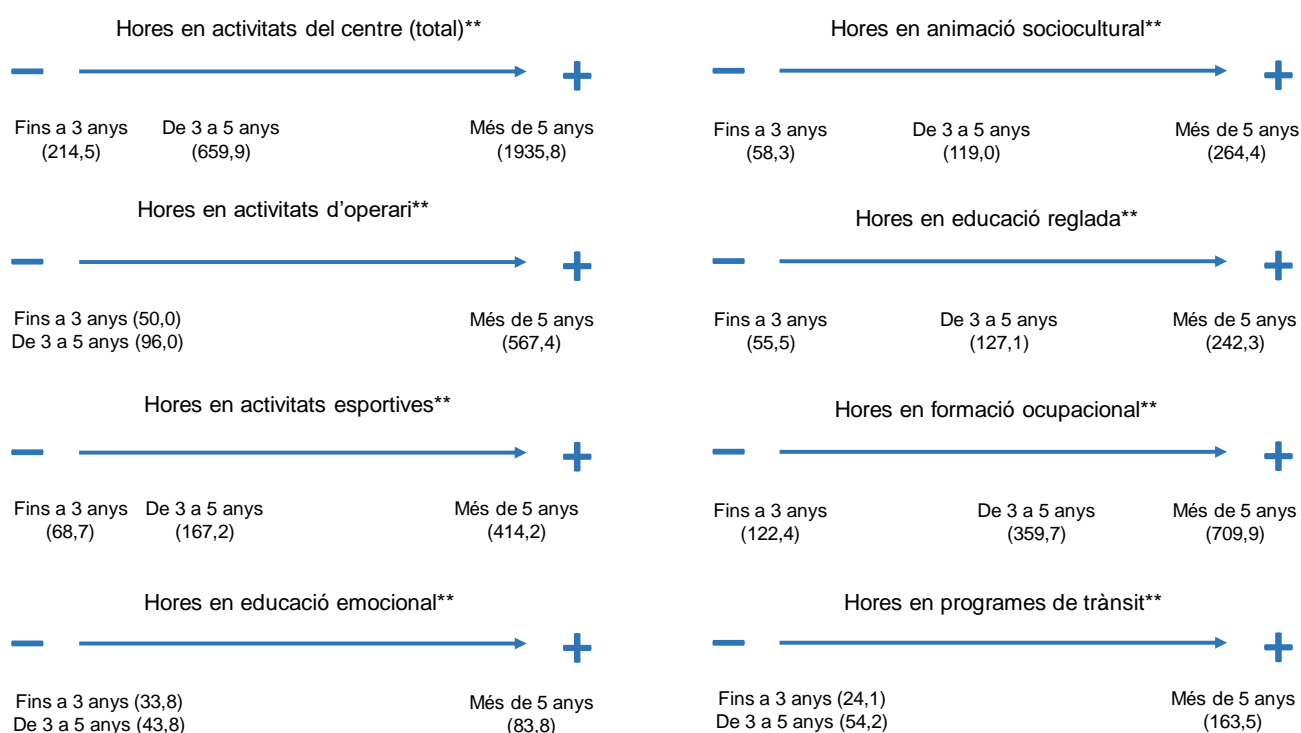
Hores en activitats del centre (total)**

−

+

Fins a 3 anys (214,5)

De 3 a 5 anys (659,9)

Més de 5 anys (1935,8)

Hores en activitats d'operari**

−

+

Fins a 3 anys (50,0)
De 3 a 5 anys (96,0)

Més de 5 anys (567,4)

Hores en activitats esportives**

−

+

Fins a 3 anys (68,7)

De 3 a 5 anys (167,2)

Més de 5 anys (414,2)

Hores en educació emocional**

−

+

Fins a 3 anys (33,8)
De 3 a 5 anys (43,8)

Més de 5 anys (83,8)

Hores en animació sociocultural**

−

+

Fins a 3 anys (58,3)

De 3 a 5 anys (119,0)

Més de 5 anys (264,4)

Hores en educació reglada**

−

+

Fins a 3 anys (55,5)

De 3 a 5 anys (127,1)

Més de 5 anys (242,3)

Hores en formació ocupacional**

−

+

Fins a 3 anys (122,4)

De 3 a 5 anys (359,7)

Més de 5 anys (709,9)

Hores en programes de trànsit**

−

+

Fins a 3 anys (24,1)
De 3 a 5 anys (54,2)

Més de 5 anys (163,5)